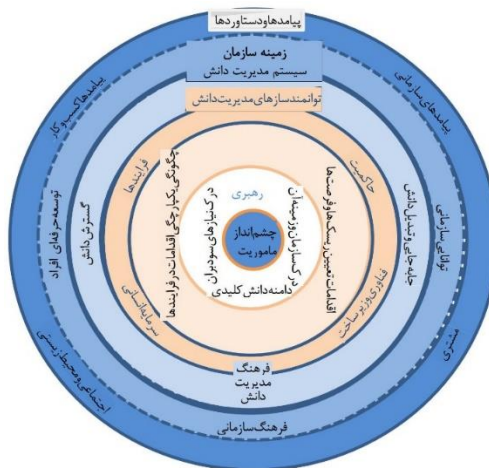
پیامدهاودستاوردها
زمینه سازمان
سیستم مدیریت دانش
توانمندسازهای مدیریت‌دانش
پیامدهای‌سازمانی
پیامدهای‌کسب‌وکار
رهبری
چشم‌انداز
ماموریت
در کنارهای سودبران
دامنه‌دانش کلیدی
چگونگی یکپارچگی اقدامات در فرایندها
اقدامات تعیین ریسک‌ها و فرصت‌ها
هدف سیستم سازمان
فرایندها
حاکمیت
سرمایه‌انسانی
فناوری‌وزیرساخت
گسترش دانش
توسعه حرفه‌ای افراد
جامعه‌ای‌مبتنی‌بر‌دانش
توانایی سازمانی
مشتری
فرهنگ
مدیریت
دانش
اجتماعی‌ومحیط‌زیستی
فرهنگ‌سازمانی